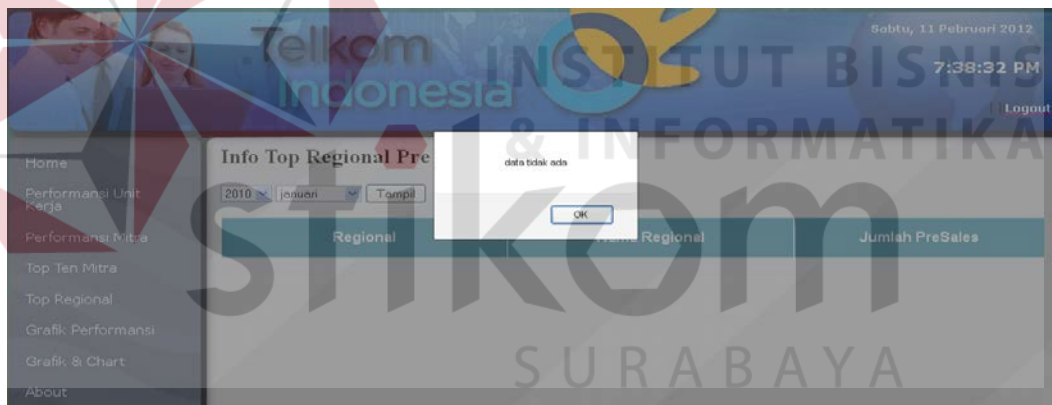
Telkom Indonesia

Sabtu, 11 Pebruari 2012

7:38:32 PM

Logout

INSTITUT BISNIS & INFORMATIKA

Home

Performansi Unit Kerja

Performansi Mitra

Top Ten Mitra

Top Regional

Grafik Performansi

Grafik & Chart

About

Info Top Regional Pre

2010 januari Tampil

data tidak ada

OK

| Regional | Nama Regional | Jumlah PreSales |
|---|---|---|

stikom

SURABAYA